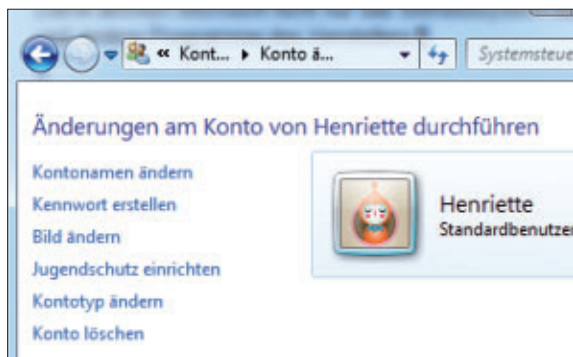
« Kont... ▸ Konto ä...

Systemsteue

Änderungen am Konto von Henriette durchführen

Kontonamen ändern

Kennwort erstellen

Bild ändern

Jugendschutz einrichten

Kontotyp ändern

Konto löschen

Henriette

Standardbenutze